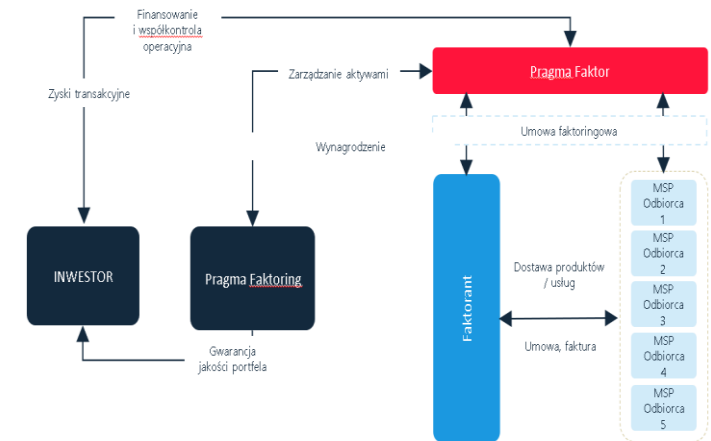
Finansowanie i współkontrola operacyjna

Pragma Faktor

Zyski transakcyjne

Zarządzanie aktywami

Umowa faktoringowa

Wynagrodzenie

MSP Odbiorca 1

MSP Odbiorca 2

MSP Odbiorca 3

MSP Odbiorca 4

MSP Odbiorca 5

INWESTOR

Pragma Faktoring

Faktorant

Dostawa produktów / usług

Umowa, faktura

Gwarancja jakości portfela